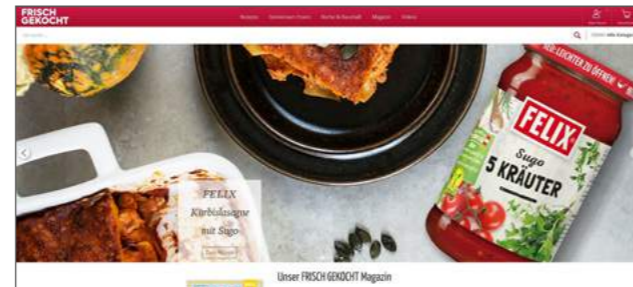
FRISCH GEKOCHT

Rezepte Gemeinsam Essen Küche & Haushalt Magazin Videos

Suchen Alle Kategorien

FELIX Kürbislasagne mit Sugo

Zum Rezept

NEU: LEICHTER ZU ÖFFNEN

FELIX Sugo 5 KRÄUTER

Unser FRISCH GEKOCHT Magazin